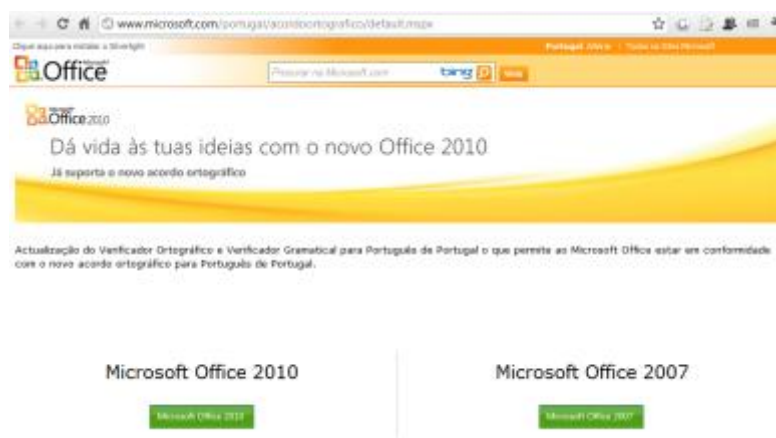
www.microsoft.com/portugal/acordoortografico/default.mspx

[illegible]

Portugal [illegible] | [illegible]

Office

Pesquisar na Microsoft.com

bing

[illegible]

Office 2010

Dá vida às tuas ideias com o novo Office 2010

Já suporta o novo acordo ortográfico

Actualização do Verificador Ortográfico e Verificador Gramatical para Português de Portugal o que permite ao Microsoft Office estar em conformidade com o novo acordo ortográfico para Português de Portugal.

Microsoft Office 2010

Microsoft Office 2010

Microsoft Office 2007

Microsoft Office 2007